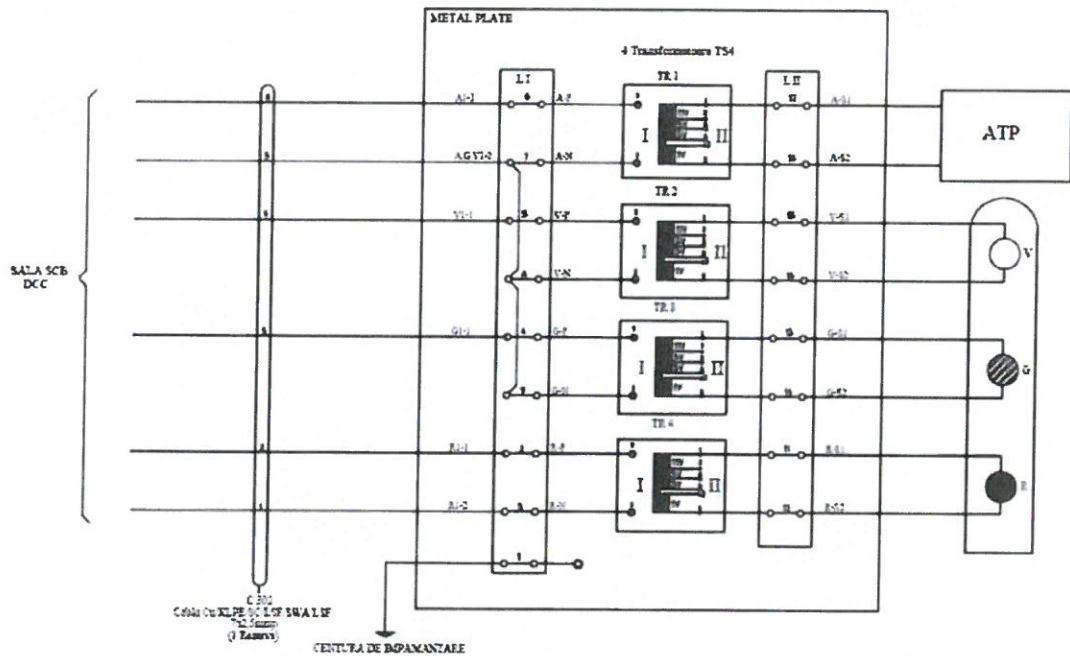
METAL PLATE

4 Transformatoare TS4

L I

L II

TR 1

TR 2

TR 3

TR 4

I

II

I

II

I

II

I

II

ATP

SALA SCB
DCC

A1-1

AGY1-2

Y1-1

G1-1

R1-1

R1-2

A-F

A-N

Y-F

Y-N

G-F

G-N

R-F

R-N

A-S1

A-S2

Y-S1

Y-S2

G-S1

G-S2

R-S1

R-S2

V

G

R

C 301
Cablu Cu XLPE SC LSF SWA LSF
7x2.5mmp
(1 Rezerva)

CENTURA DE IMPAMANTARE